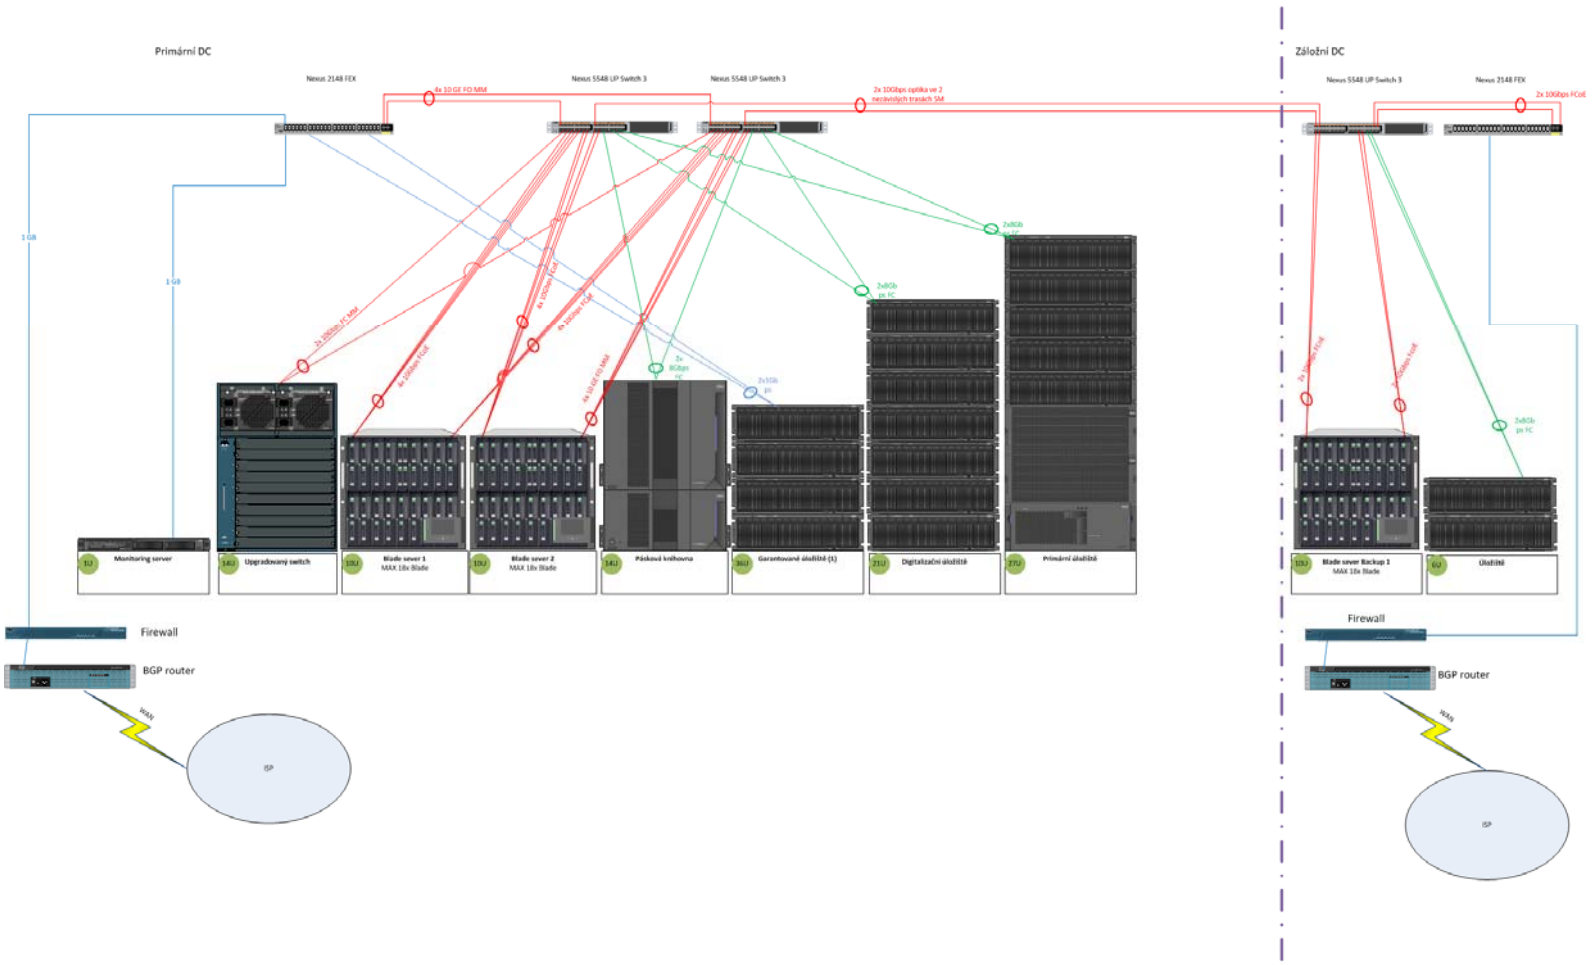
Primární DC

Nexus 2148 FEX

4x 10 GE FO MM

Nexus 5548 UP Switch 3

Nexus 5548 UP Switch 3

2x 10Gbps optika ve 2 nezávislých trasách SM

Záložní DC

Nexus 5548 UP Switch 3

Nexus 2148 FEX

2x 10Gbps FCoE

1 GB

1 GB

2x 10Gbps FC MM

4x 10Gbps FCoE

4x 10Gbps FCoE

4x 10Gbps FCoE

4x 10 GE FO MM

2x 8Gbps FC

2x 1Gb FC

2x8Gb px FC

2x8Gb px FC

2x 10Gbps FCoE

2x 10Gbps FCoE

2x8Gb px FC

1U Monitoring server

14U Upgradovaný switch

10U Blade sever 1 MAX 16x Blade

10U Blade sever 2 MAX 16x Blade

14U Pásková knihovna

16U Garantované úložiště (1)

21U Digitalizační úložiště

27U Primární úložiště

10U Blade sever Backup 1 MAX 16x Blade

6U Úložiště

Firewall

BGP router

WAN

ISP

Firewall

BGP router

WAN

ISP